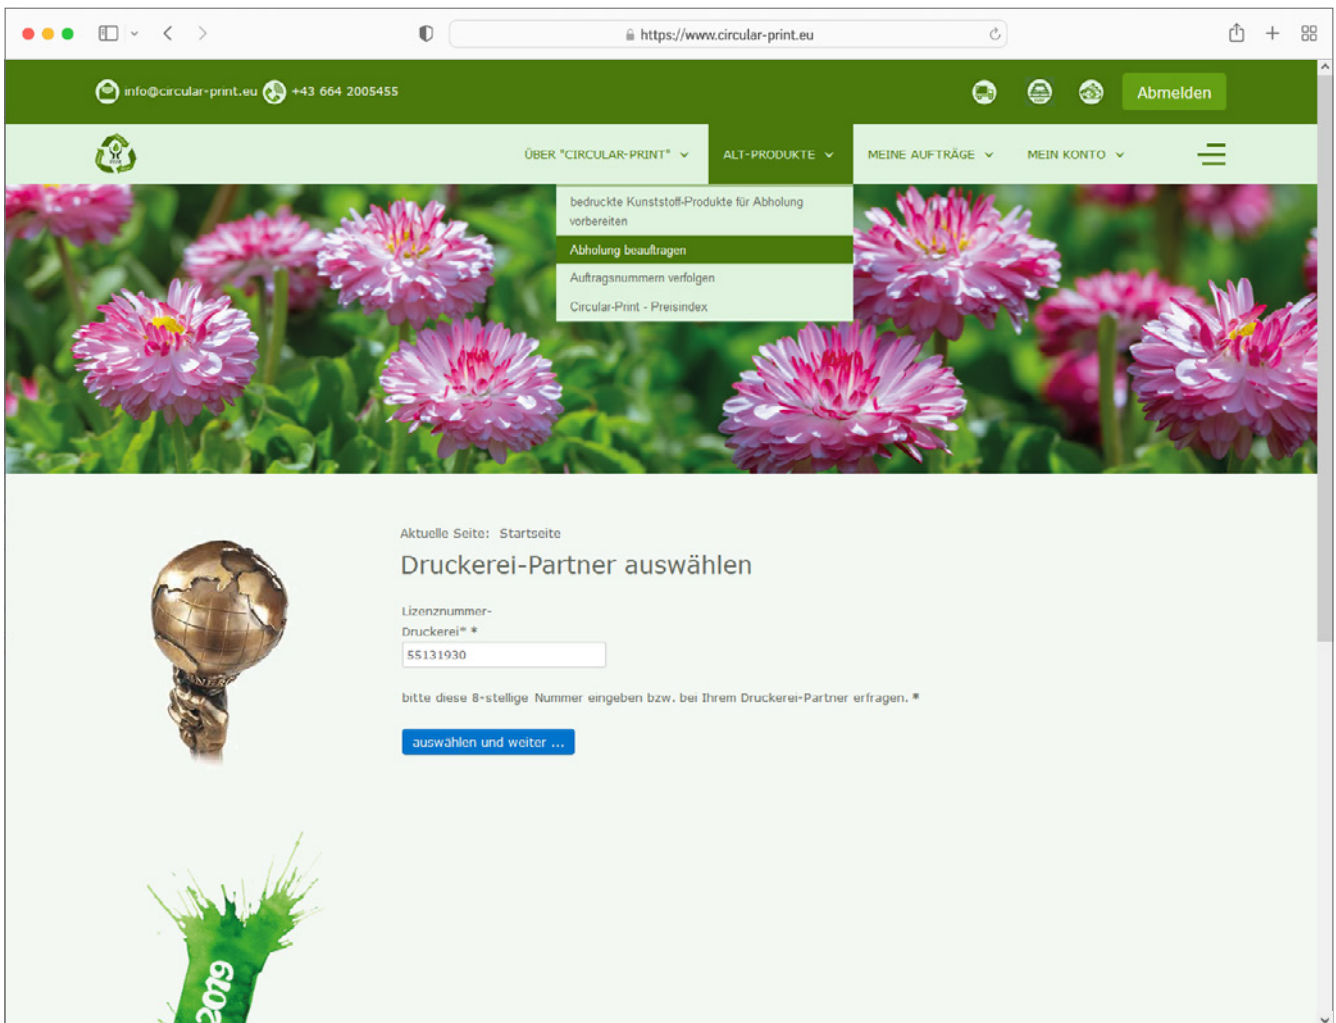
https://www.circular-print.eu

info@circular-print.eu +43 664 2005455

Abmelden

ÜBER "CIRCULAR-PRINT" ALT-PRODUKTE MEINE AUFTRÄGE MEIN KONTO

bedruckte Kunststoff-Produkte für Abholung vorbereiten
Abholung beauftragen
Auftragsnummern verfolgen
Circular-Print - Preisindex

Aktuelle Seite: Startseite

Druckerei-Partner auswählen

Lizenznummer-Druckerei* *

55131930

bitte diese 8-stellige Nummer eingeben bzw. bei Ihrem Druckerei-Partner erfragen. *

auswählen und weiter ...

2019